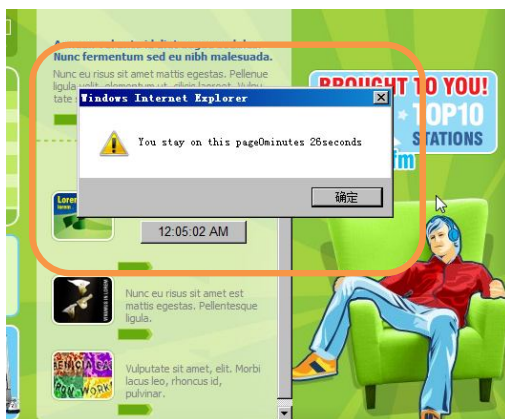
Nunc fermentum sed eu nibh malesuada.

Nunc eu risus sit amet mattis egestas. Pellenue ligula velit, elementum ut, ultrie laoreet. Vulpu tate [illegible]

BROUGHT TO YOU! TOP10 STATIONS

Windows Internet Explorer

You stay on this page0minutes 26seconds

确定

Lorem

12:05:02 AM

Nunc eu risus sit amet est mattis egestas. Pellentesque ligula.

Vulputate sit amet, elit. Morbi lacus leo, rhoncus id, pulvinar.